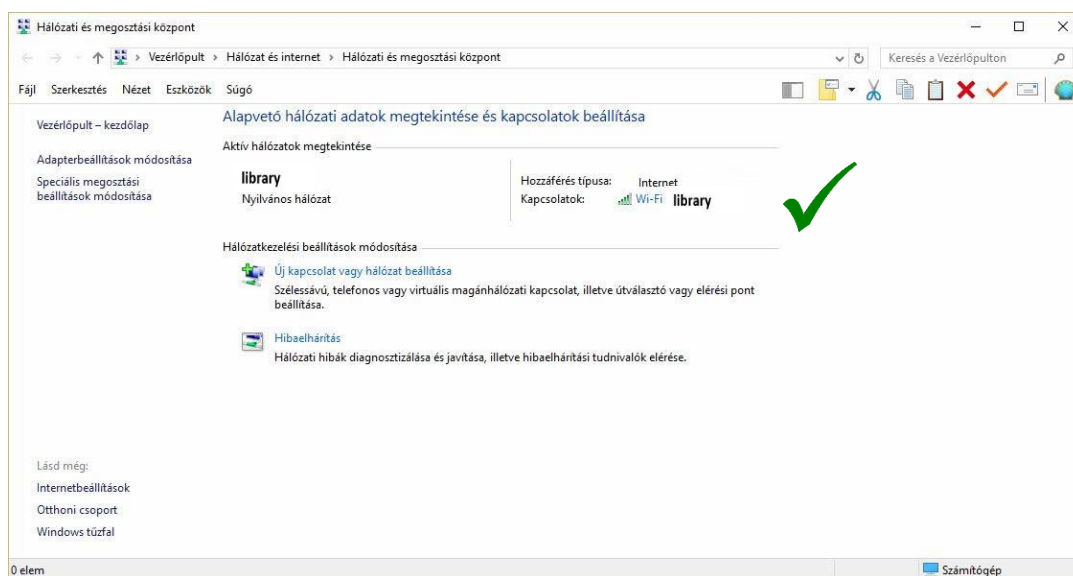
Hálózati és megosztási központ

Vezérlőpult › Hálózat és internet › Hálózati és megosztási központ

Keresés a Vezérlőpulton

Fájl Szerkesztés Nézet Eszközök Súgó

Vezérlőpult – kezdőlap

Adapterbeállítások módosítása

Speciális megosztási beállítások módosítása

Alapvető hálózati adatok megtekintése és kapcsolatok beállítása

Aktív hálózatok megtekintése

library
Nyilvános hálózat

Hozzáférés típusa: Internet
Kapcsolatok: Wi-Fi library

Hálózatkezelési beállítások módosítása

Új kapcsolat vagy hálózat beállítása
Szélessávú, telefonos vagy virtuális magánhálózati kapcsolat, illetve útválasztó vagy elérési pont beállítása.

Hibaelhárítás
Hálózati hibák diagnosztizálása és javítása, illetve hibaelhárítási tudnivalók elérése.

Lásd még:
Internetbeállítások
Otthoni csoport
Windows tűzfal

0 elem

Számítógép